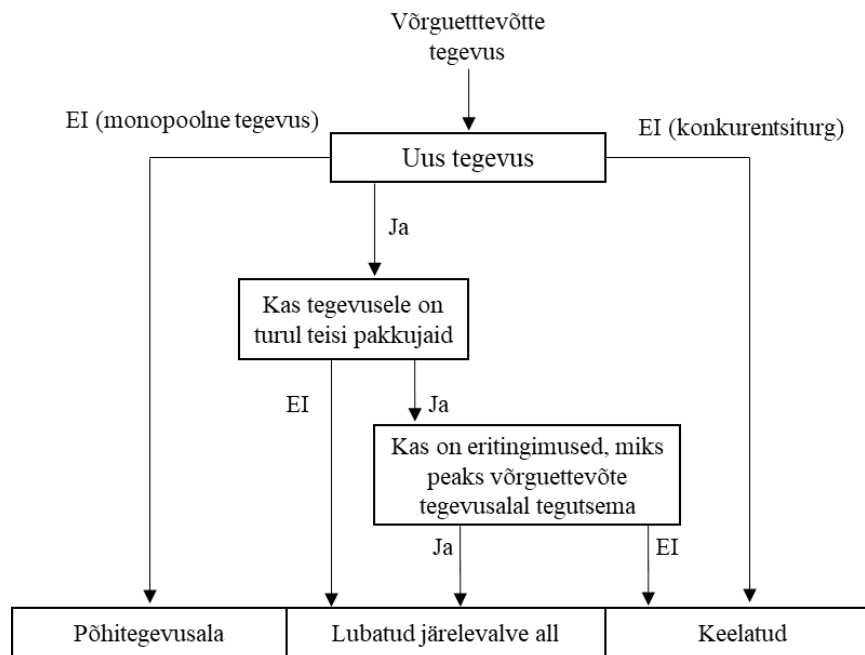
Võrguetttevõtte tegevus

EI (monopoolne tegevus)

Uus tegevus

EI (konkurentsiturg)

Ja

Kas tegevusele on turul teisi pakkujaid

EI

Ja

Kas on eritingimused, miks peaks võrguettevõte tegevusalal tegutsema

Ja

EI

| Põhitegevusala | Lubatud järelevalve all | Keelatud |